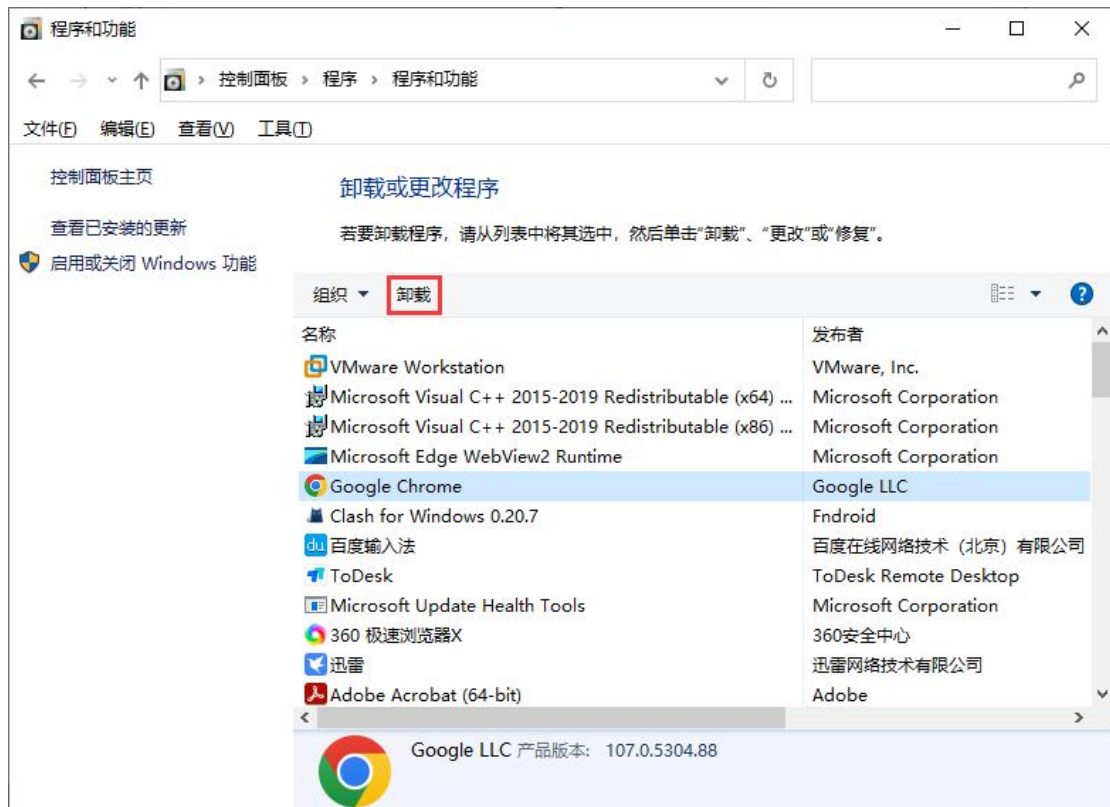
程序和功能

控制面板 › 程序 › 程序和功能

文件(F) 编辑(E) 查看(V) 工具(T)

控制面板主页

查看已安装的更新

启用或关闭 Windows 功能

卸载或更改程序

若要卸载程序，请从列表中将其选中，然后单击“卸载”、“更改”或“修复”。

组织 ▾ 卸载

| 名称 | 发布者 |
|---|---|
| VMware Workstation | VMware, Inc. |
| Microsoft Visual C++ 2015-2019 Redistributable (x64) ... | Microsoft Corporation |
| Microsoft Visual C++ 2015-2019 Redistributable (x86) ... | Microsoft Corporation |
| Microsoft Edge WebView2 Runtime | Microsoft Corporation |
| Google Chrome | Google LLC |
| Clash for Windows 0.20.7 | Fndroid |
| 百度输入法 | 百度在线网络技术（北京）有限公司 |
| ToDesk | ToDesk Remote Desktop |
| Microsoft Update Health Tools | Microsoft Corporation |
| 360 极速浏览器X | 360安全中心 |
| 迅雷 | 迅雷网络技术有限公司 |
| Adobe Acrobat (64-bit) | Adobe |

Google LLC 产品版本: 107.0.5304.88